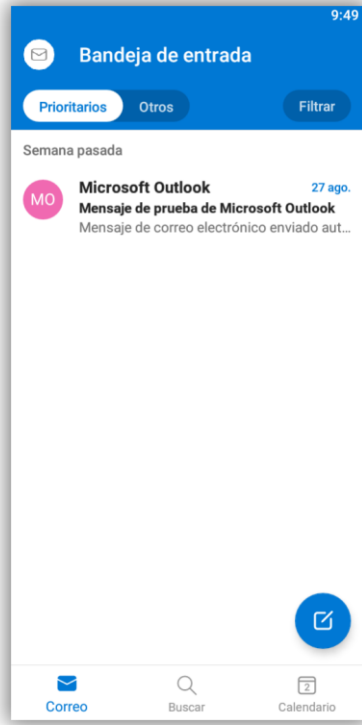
9:49

Bandeja de entrada

Prioritarios Otros Filtrar

Semana pasada

MO Microsoft Outlook 27 ago.
Mensaje de prueba de Microsoft Outlook
Mensaje de correo electrónico enviado aut...

Correo Buscar 2 Calendario